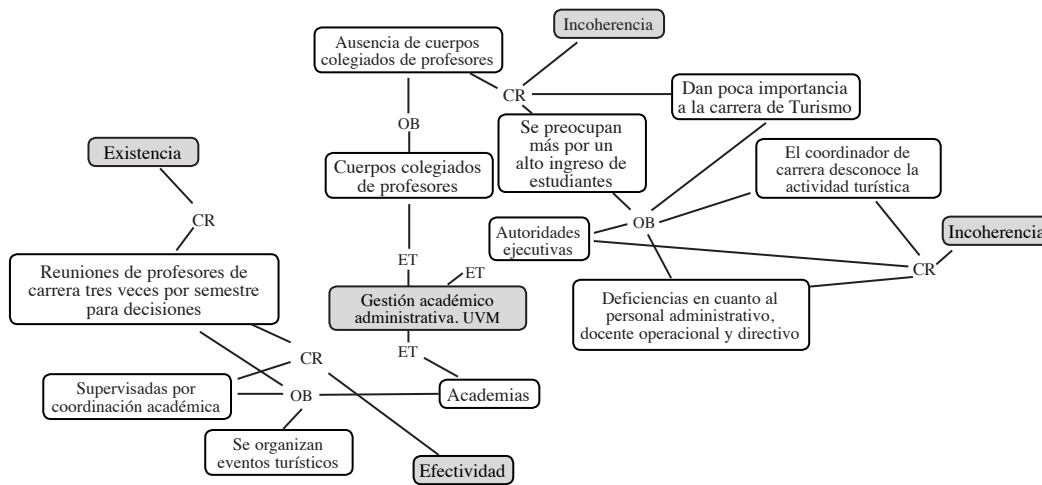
Incoherencia

Ausencia de cuerpos colegiados de profesores

CR

Dan poca importancia a la carrera de Turismo

OB

Se preocupan más por un alto ingreso de estudiantes

Existencia

Cuerpos colegiados de profesores

El coordinador de carrera desconoce la actividad turística

CR

OB

Autoridades ejecutivas

Incoherencia

ET

ET

CR

Reuniones de profesores de carrera tres veces por semestre para decisiones

Gestión académico administrativa. UVM

Deficiencias en cuanto al personal administrativo, docente operacional y directivo

ET

CR

Supervisadas por coordinación académica

OB

Academias

Se organizan eventos turísticos

Efectividad